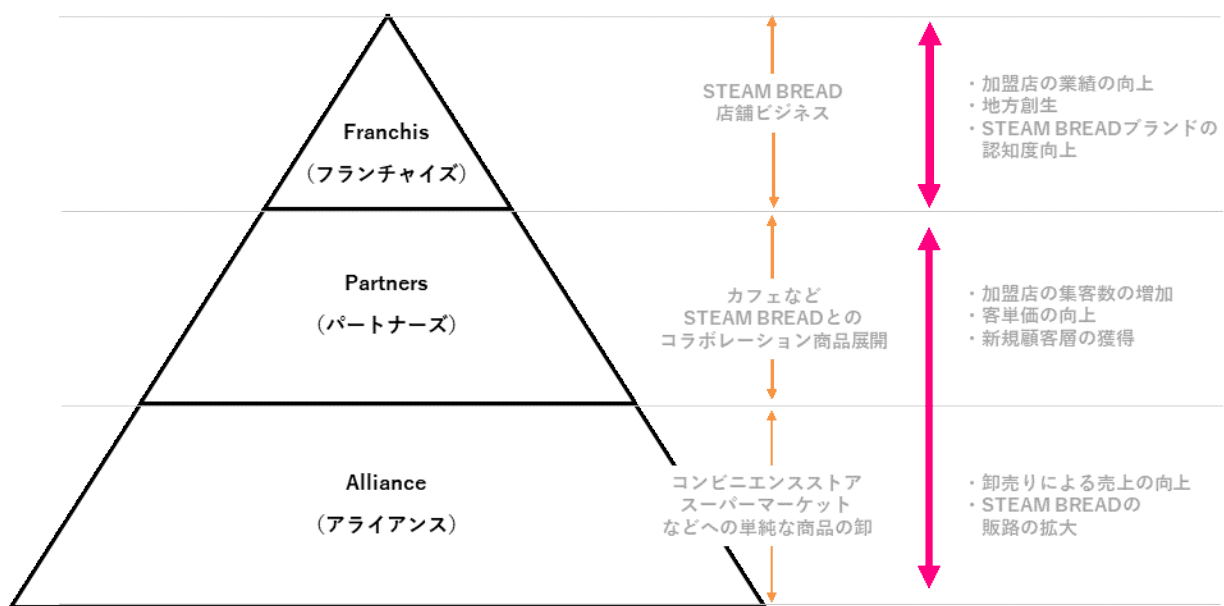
Franchis
（フランチャイズ）

STEAM BREAD
店舗ビジネス

・加盟店の業績の向上
・地方創生
・STEAM BREADブランドの認知度向上

Partners
（パートナーズ）

カフェなど
STEAM BREADとの
コラボレーション商品展開

・加盟店の集客数の増加
・客単価の向上
・新規顧客層の獲得

Alliance
（アライアンス）

コンビニエンスストア
スーパーマーケット
などへの単純な商品の卸

・卸売りによる売上の向上
・STEAM BREADの販路の拡大